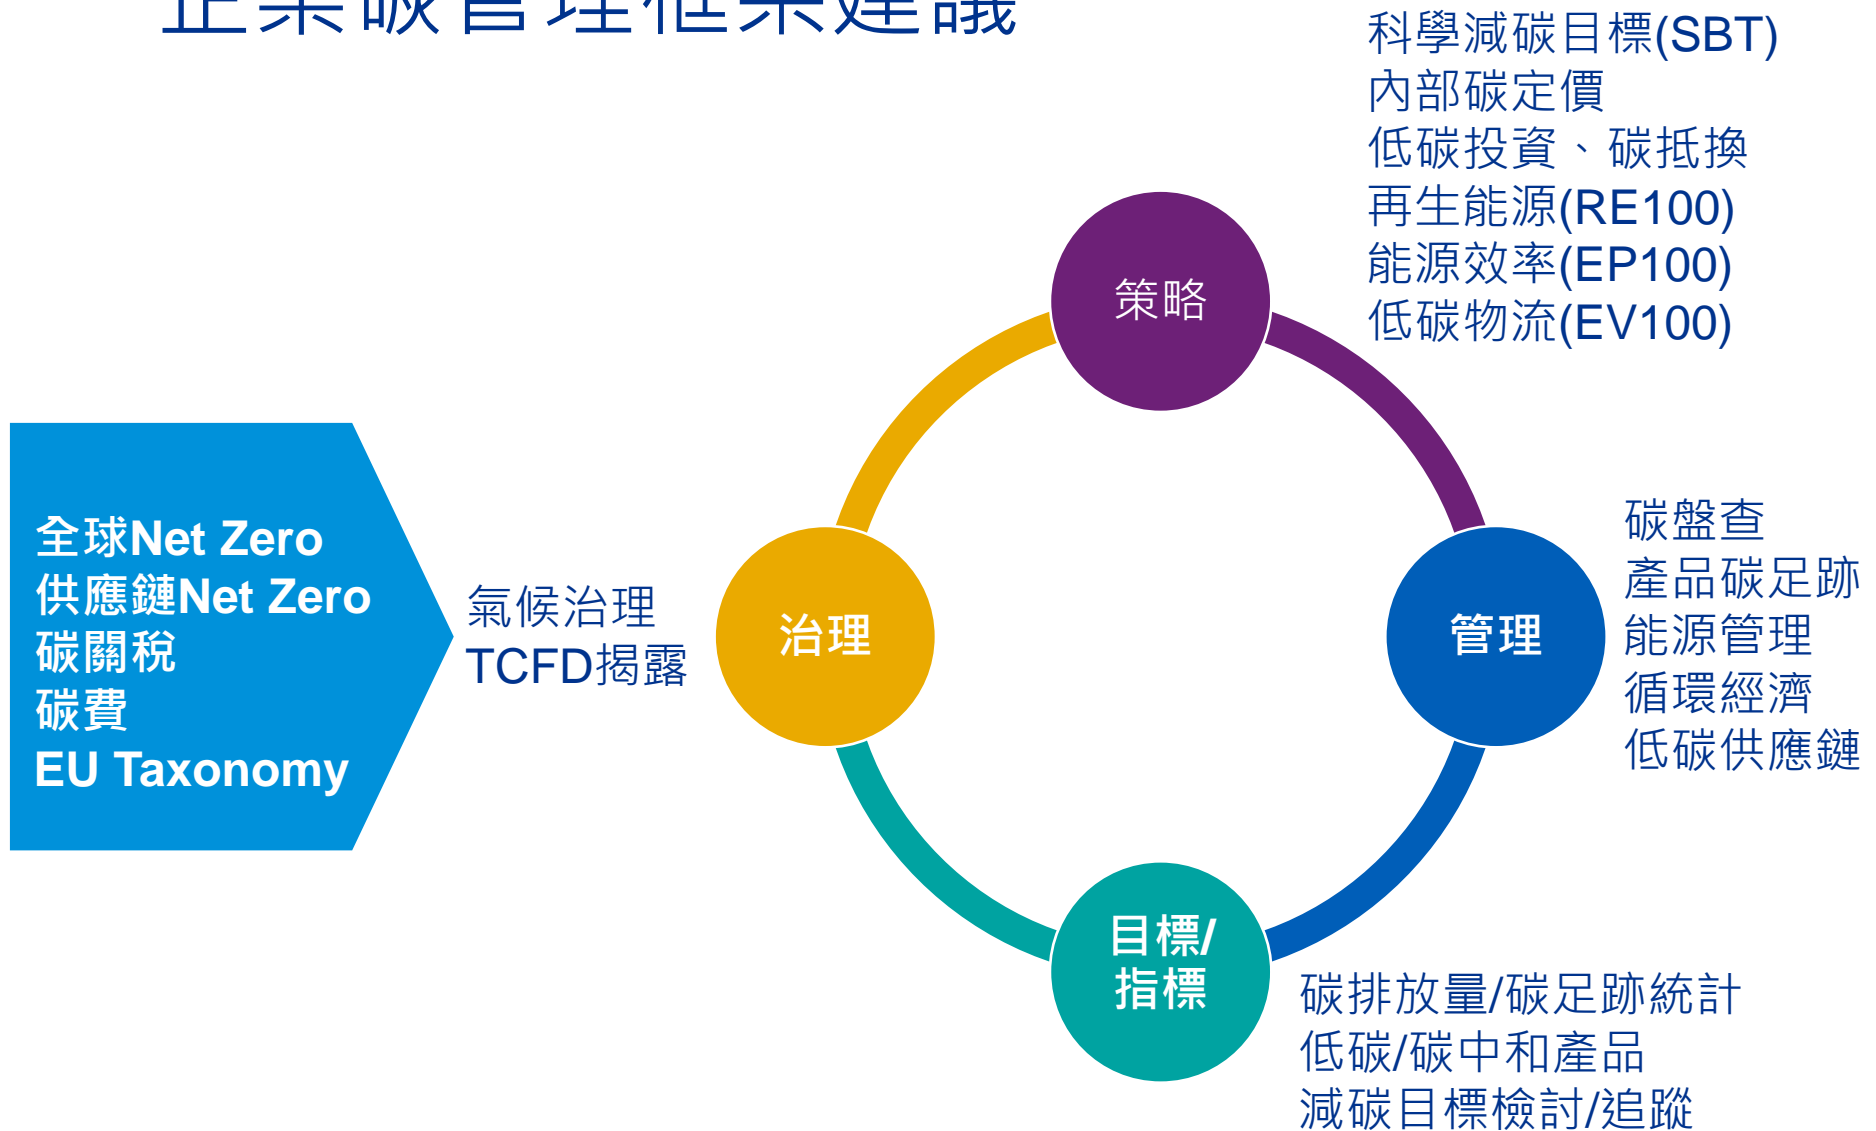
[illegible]

科學減碳目標(SBT)
內部碳定價
低碳投資、碳抵換
再生能源(RE100)
能源效率(EP100)
低碳物流(EV100)

全球Net Zero
供應鏈Net Zero
碳關稅
碳費
EU Taxonomy

氣候治理
TCFD揭露

策略

治理

管理

目標/
指標

碳盤查
產品碳足跡
能源管理
循環經濟
低碳供應鏈

碳排放量/碳足跡統計
低碳/碳中和產品
減碳目標檢討/追蹤